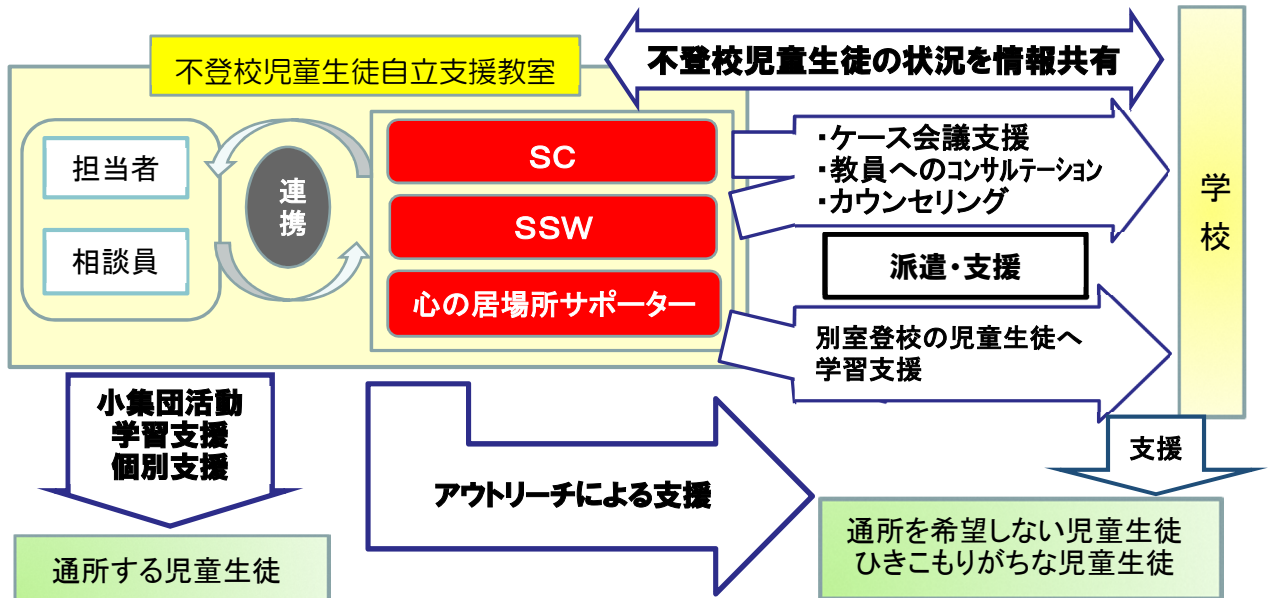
不登校児童生徒自立支援教室

不登校児童生徒の状況を情報共有

担当者

相談員

連携

SC

SSW

心の居場所サポーター

・ケース会議支援
・教員へのコンサルテーション
・カウンセリング

派遣・支援

別室登校の児童生徒へ
学習支援

学校

小集団活動
学習支援
個別支援

アウトリーチによる支援

支援

通所する児童生徒

通所を希望しない児童生徒
ひきこもりがちな児童生徒